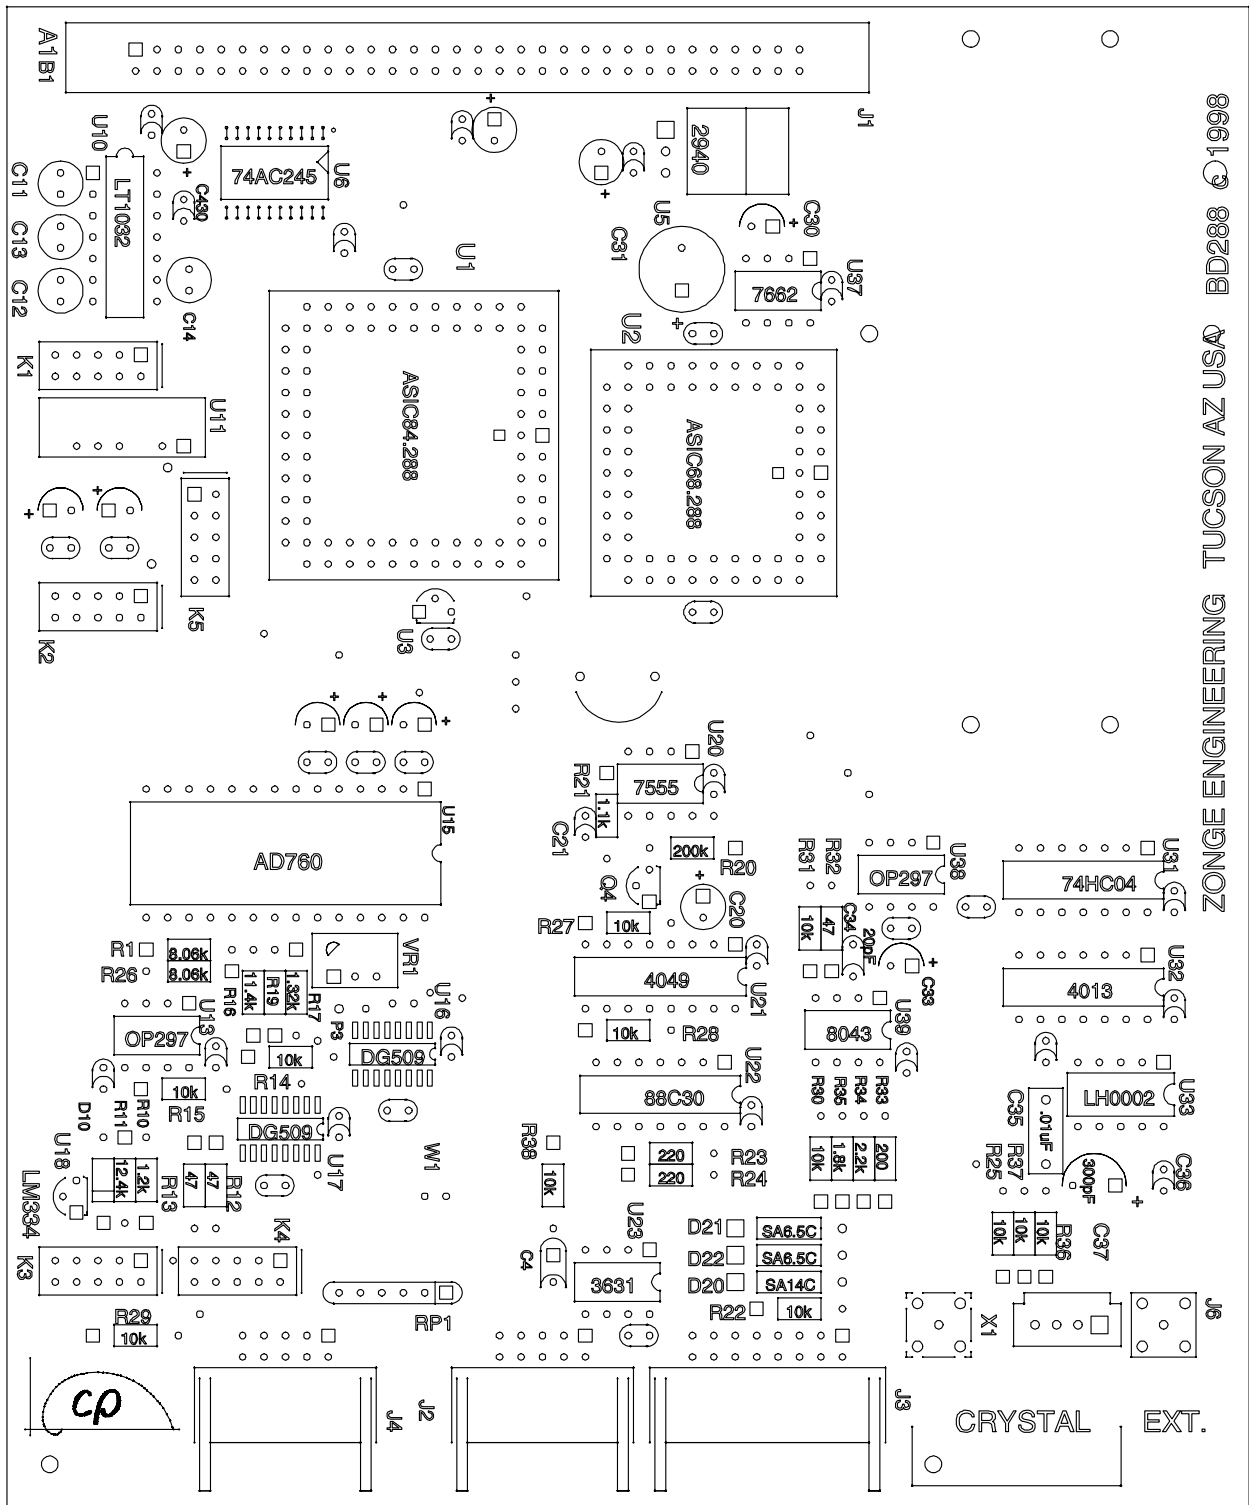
A1
B1
J1
BD288 © 1998 TUCSON AZ USA ZONGE ENGINEERING
U10
C11
C13
C12
LT1032
C430
74AC245
U6
C14
U1
2940
C30
C31
U5
U37
7662
U2
K1
U11
ASIC84.288
ASIC68.288
K5
K2
U3
U20
7555
R21
1.1k
C21
200k
R20
R31
R32
OP297
U38
74HC04
U31
AD760
U15
Q4
C20
R27
10k
R1
8.06k
R26
8.06k
VR1
4049
U21
C34
10k
47
20pF
C33
U32
4013
11.4k
R19
1.32k
R16
R17
U16
U13
OP297
P3
10k
R28
8043
U39
DG509
10k
R14
U22
88C30
R30
R35
R34
R33
C35
LH0002
U33
D10
R11
R10
10k
R15
DG509
R38
220
R23
220
R24
10k
1.8k
200
R25
R37
.01uF
300pF
C36
U18
LM334
12.4k
1.2k
R13
47
R12
U17
W1
10k
U23
D21
SA6.5C
D22
SA6.5C
D20
SA14C
R22
10k
10k
10k
10k
R36
C37
K3
K4
C4
3631
RP1
X1
J6
R29
10k
J4
J2
J3
CRYSTAL
EXT.
cp